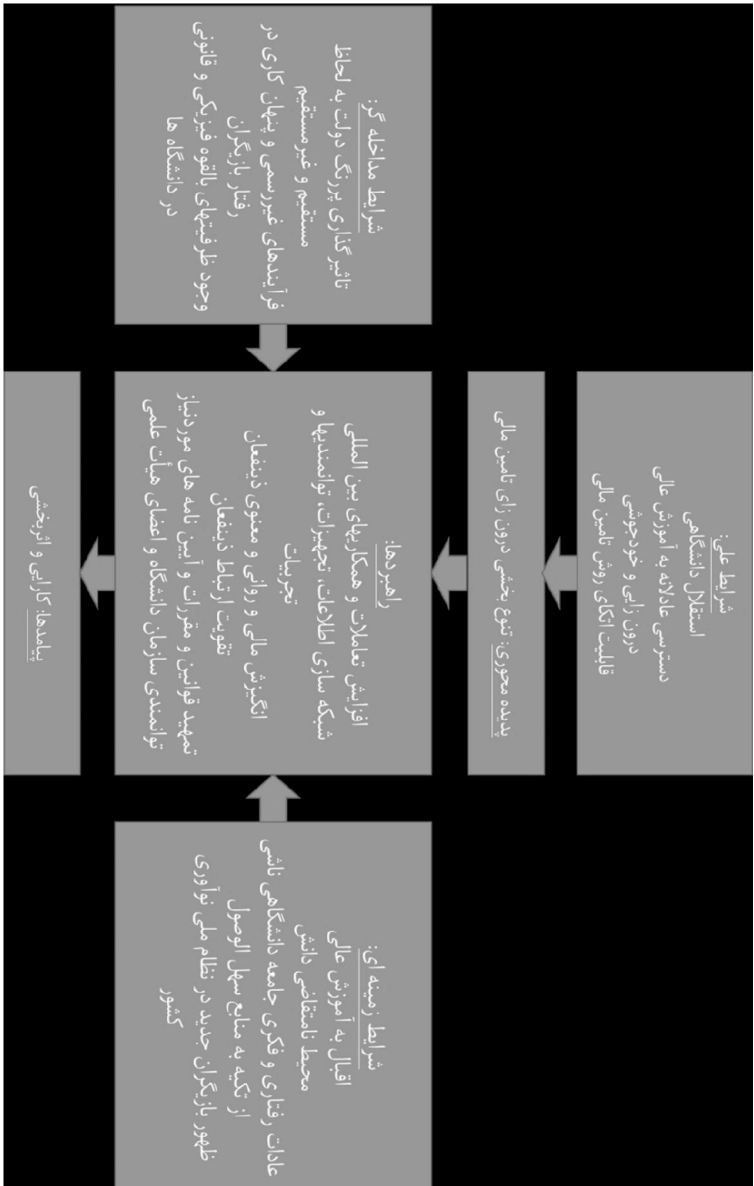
شرایط علی:
استقلال دانشگاهی
دسترسی عادلانه به آموزش عالی
درون زایی و خودجوشی
قابلیت اتکای روش تامین مالی

پدیده محوری: تنوع بخشی درون زای تامین مالی

راهبردها:
افزایش تعاملات و همکاریهای بین المللی
شبکه سازی اطلاعات، تجهیزات، توانمندیها و تجربیات
انگیزش مالی و روانی و معنوی ذینفعان
تقویت ارتباط ذینفعان
تمهید قوانین و مقررات و آیین نامه های مورد نیاز
توانمندی سازمان دانشگاه و اعضای هیات علمی

پیامدها: کارایی و اثربخشی

شرایط مداخله گر:
تاثیر گذاری پررنگ دولت به لحاظ مستقیم و غیرمستقیم
فرآیندهای غیررسمی و پنهان کاری در رفتار بازیگران
وجود ظرفیتهای بالقوه فیزیکی و قانونی در دانشگاه ها

شرایط زمینه ای:
اقبال به آموزش عالی
محیط نامتقاضی دانش
عادات رفتاری و فکری جامعه دانشگاهی ناشی از تکیه به منابع سهل الوصول
ظهور بازیگران جدید در نظام ملی نوآوری کشور